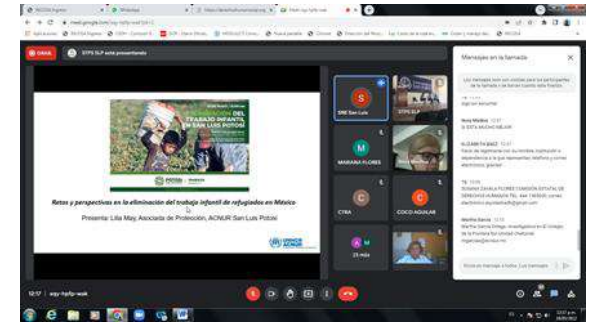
STPS SLP está presentando

DEL TRABAJO INFANTIL EN SAN LUIS POTOSÍ

Retos y perspectivas en la eliminación del trabajo infantil de refugiados en México

Presenta: Lilia May, Asociada de Protección, ACNUR San Luis Potosí

SRE San Luis

MARIANA FLORES

CTRA

COCO AGUILAR

23 más

Mensajes en la llamada

Nory Medina

ELIZABETH DÍAZ

TE

Martha García

12:17 | eqy-hpfp-wak